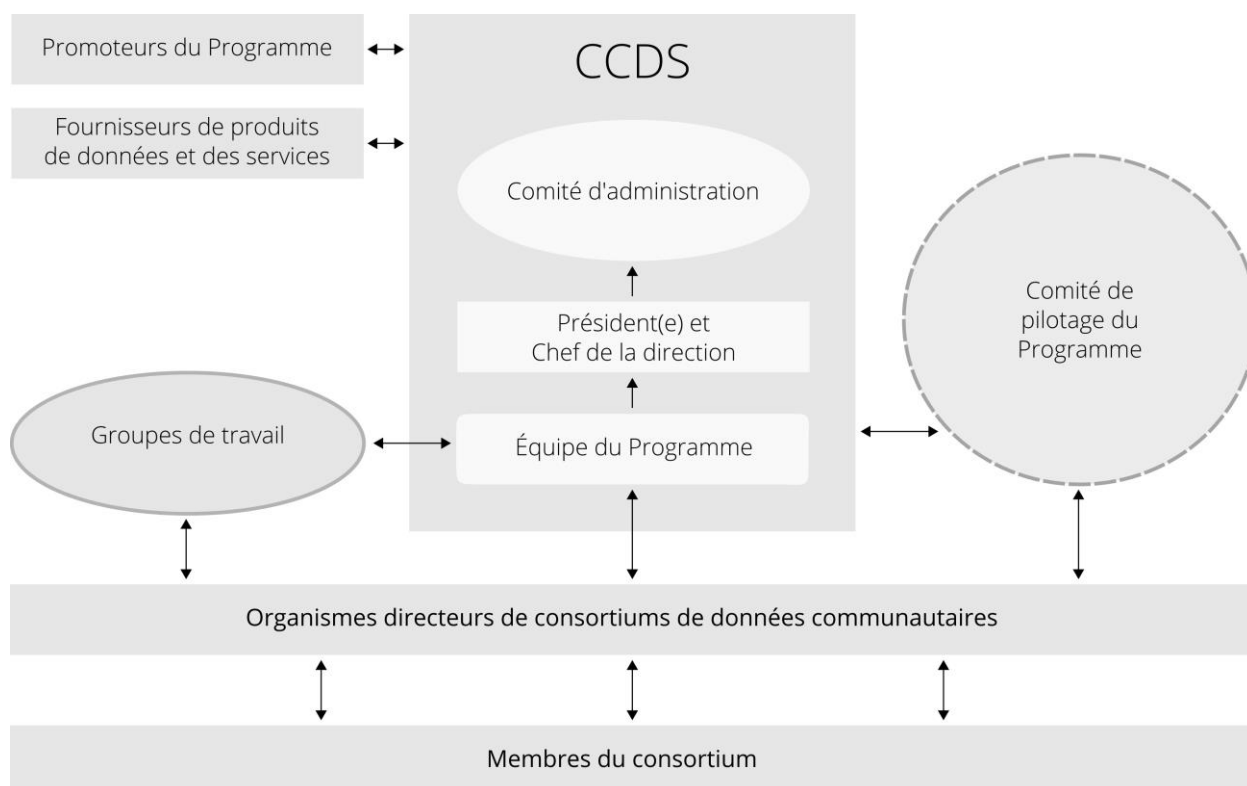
Promoteurs du Programme

Fournisseurs de produits de données et des services

CCDS

Comité d'administration

Président(e) et Chef de la direction

Équipe du Programme

Comité de pilotage du Programme

Groupes de travail

Organismes directeurs de consortiums de données communautaires

Membres du consortium